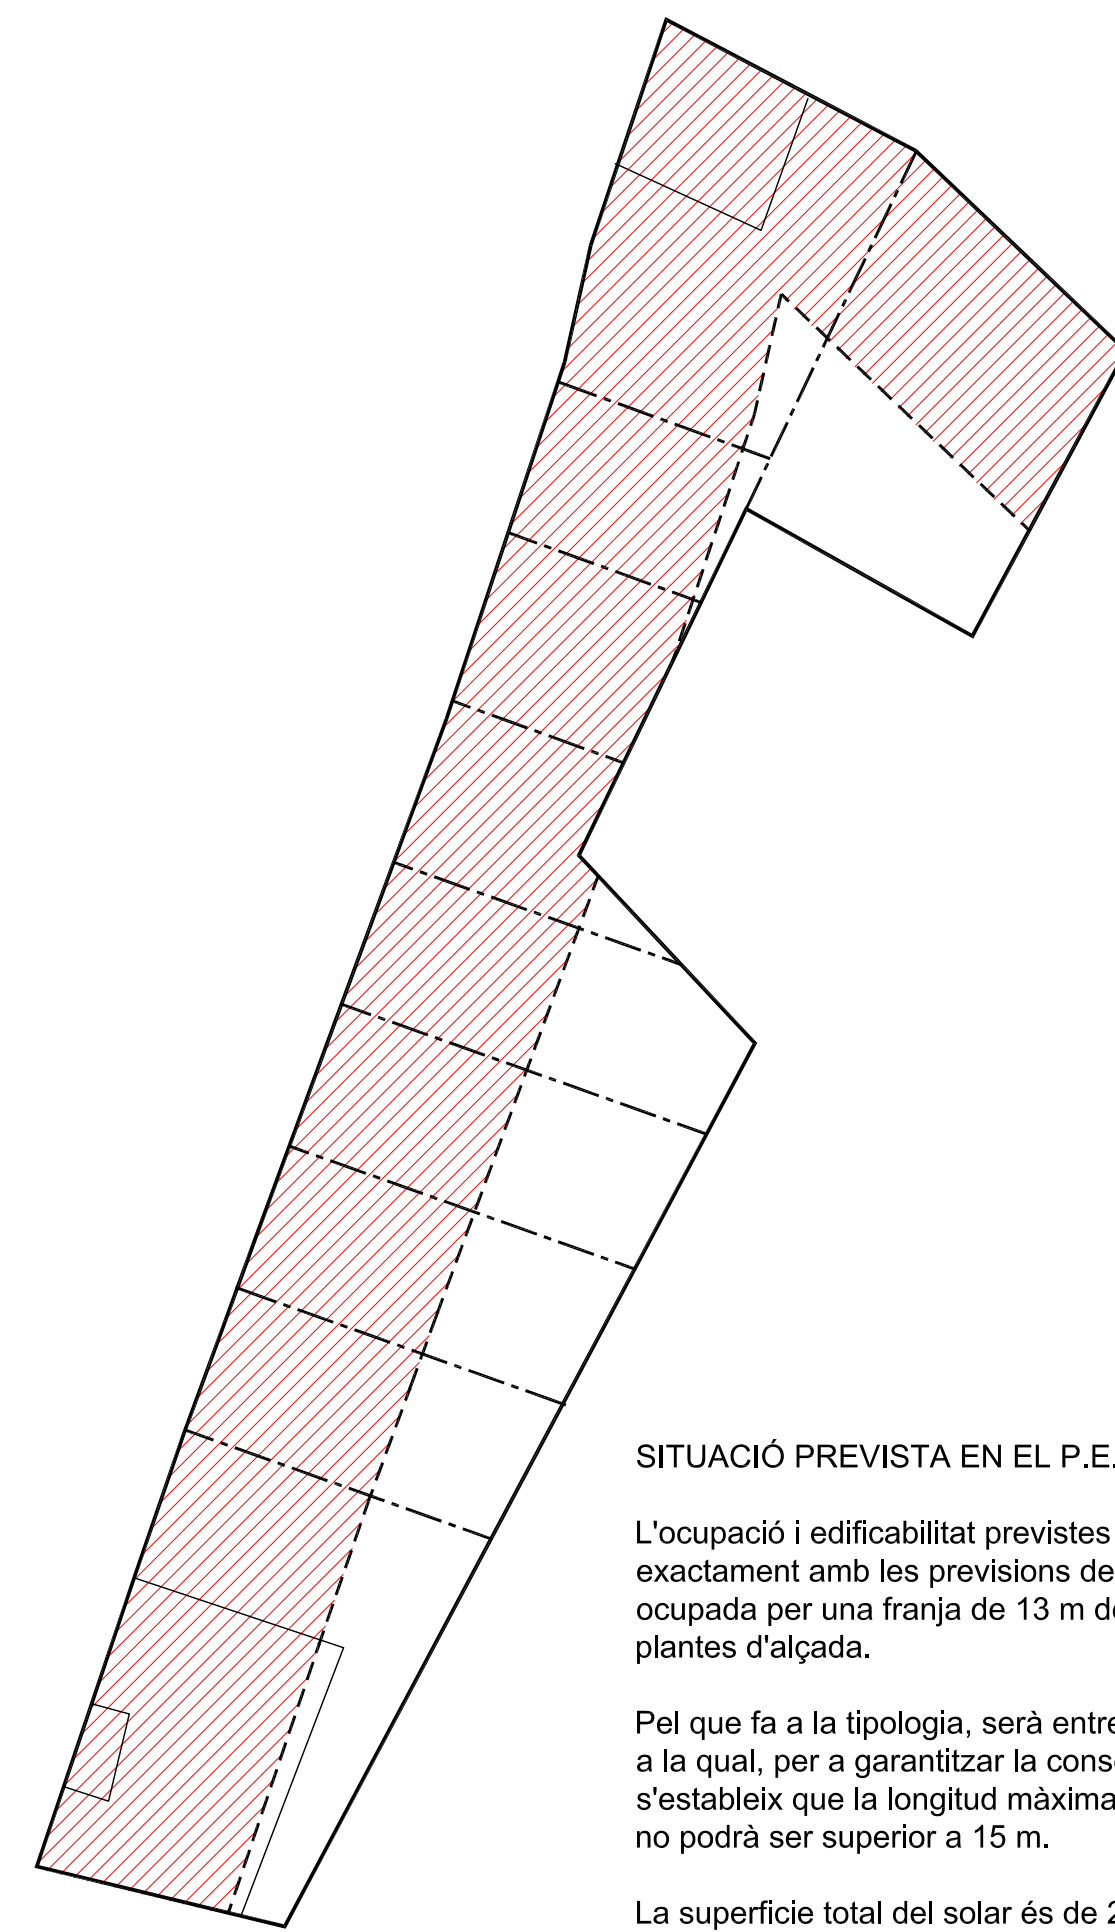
SITUACIÓ PREVISTA EN EL P.E.

L'ocupació i edificabilitat previstes exactament amb les previsions de ocupada per una franja de 13 m de plantes d'alçada.

Pel que fa a la tipologia, serà entre a la qual, per a garantitzar la cons s'estableix que la longitud màxima no podrà ser superior a 15 m.

La superficie total del solar és de 2